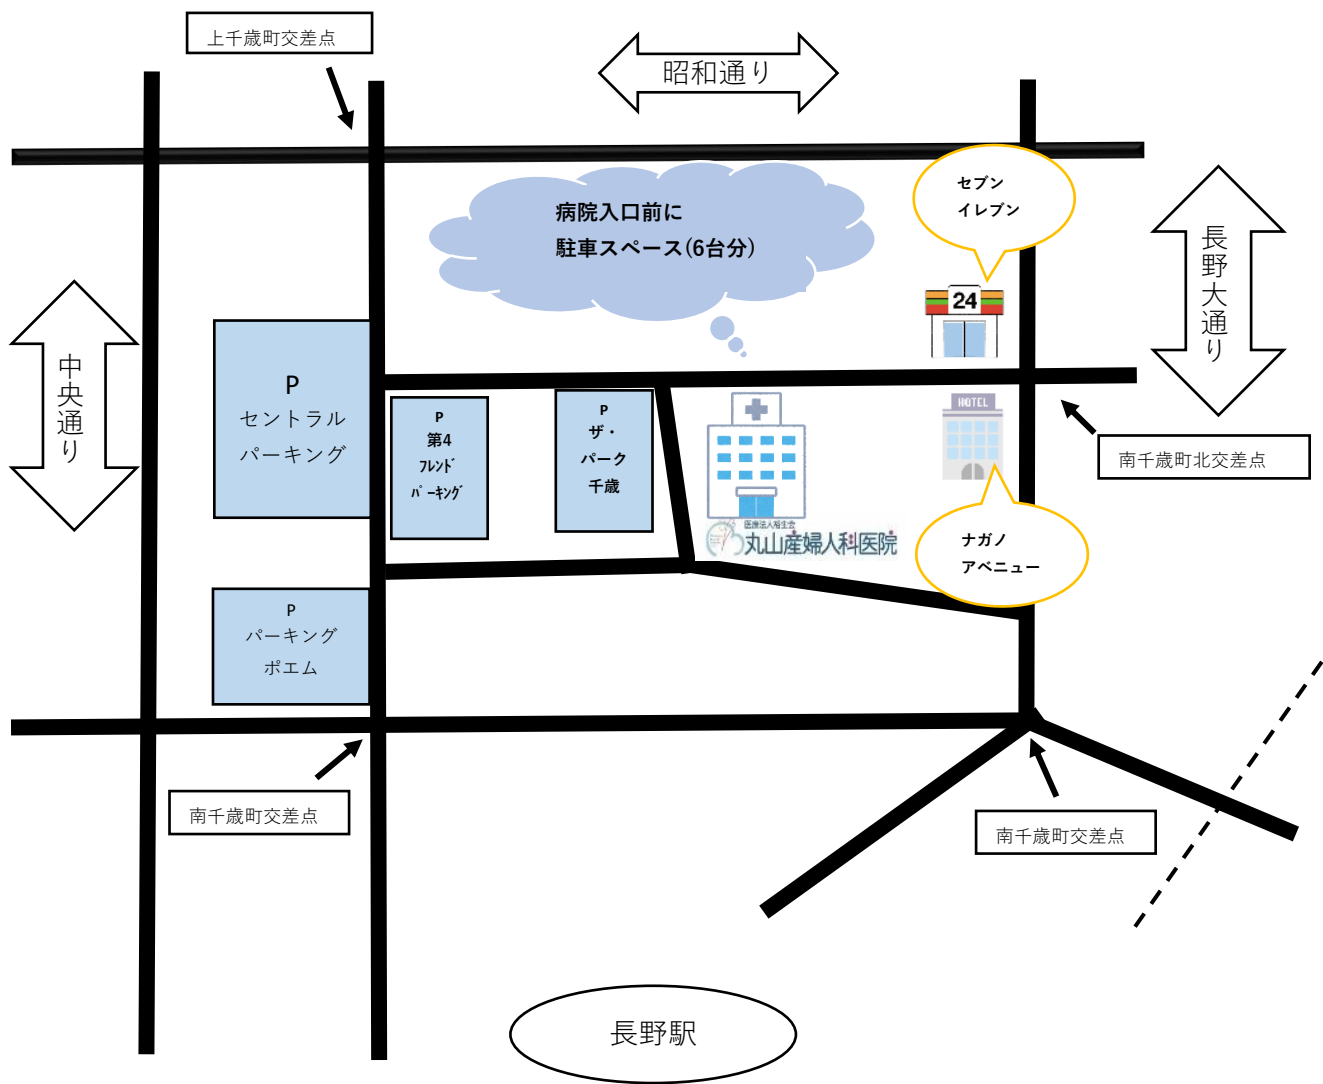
上千歳町交差点

昭和通り

病院入口前に
駐車スペース(6台分)

セブン
イレブン

24

長野大通り

中央通り

P
セントラル
パーキング

P
第4
ﾌﾚﾝﾄﾞ
ﾊﾟｰｷﾝｸﾞ

P
ザ・
パーク
千歳

HOTEL

南千歳町北交差点

医療法人裕生会
丸山産婦人科医院

ナガノ
アベニュー

P
パーキング
ポエム

南千歳町交差点

南千歳町交差点

長野駅